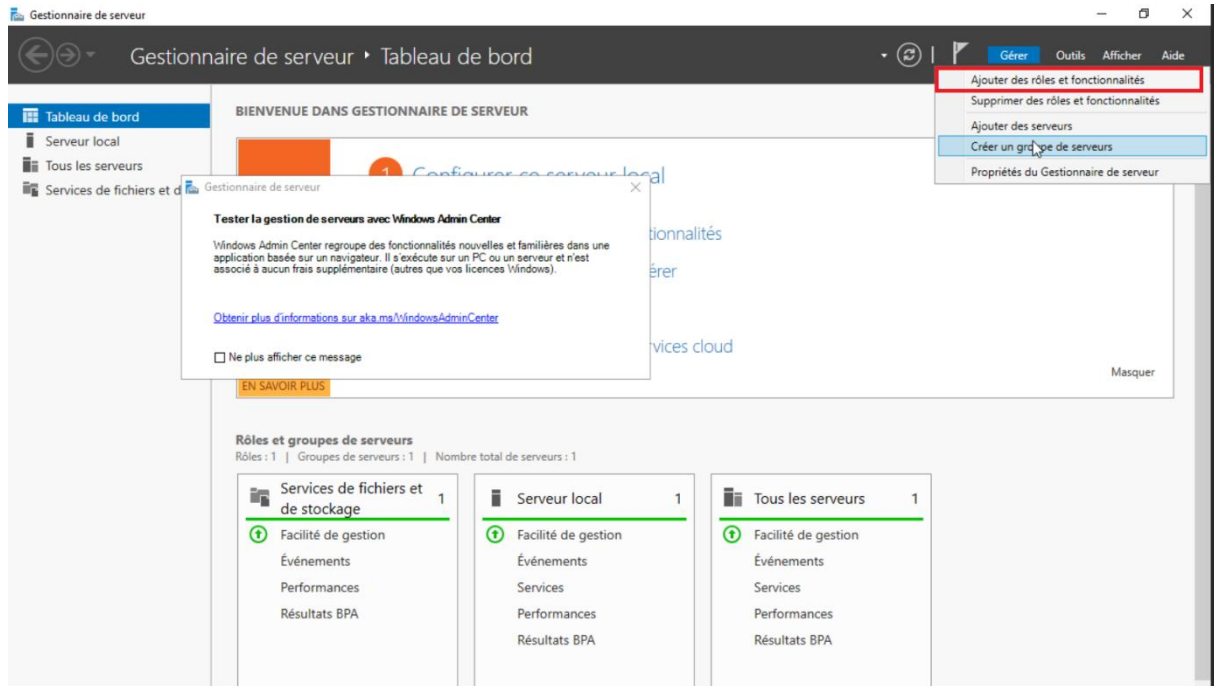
Gestionnaire de serveur

Gestionnaire de serveur • Tableau de bord

Gérer Outils Afficher Aide

Ajouter des rôles et fonctionnalités
Supprimer des rôles et fonctionnalités
Ajouter des serveurs
Créer un groupe de serveurs
Propriétés du Gestionnaire de serveur

Tableau de bord
Serveur local
Tous les serveurs
Services de fichiers et d

BIENVENUE DANS GESTIONNAIRE DE SERVEUR

1 Configurer ce serveur local

tionnalités

érer

rvices cloud

Masquer

EN SAVOIR PLUS

Gestionnaire de serveur

Tester la gestion de serveurs avec Windows Admin Center

Windows Admin Center regroupe des fonctionnalités nouvelles et familières dans une application basée sur un navigateur. Il s'exécute sur un PC ou un serveur et n'est associé à aucun frais supplémentaire (autres que vos licences Windows).

Obtenir plus d'informations sur aka.ms/WindowsAdminCenter

Ne plus afficher ce message

Rôles et groupes de serveurs
Rôles : 1 | Groupes de serveurs : 1 | Nombre total de serveurs : 1

Services de fichiers et de stockage 1
Facilité de gestion
Événements
Performances
Résultats BPA

Serveur local 1
Facilité de gestion
Événements
Services
Performances
Résultats BPA

Tous les serveurs 1
Facilité de gestion
Événements
Services
Performances
Résultats BPA